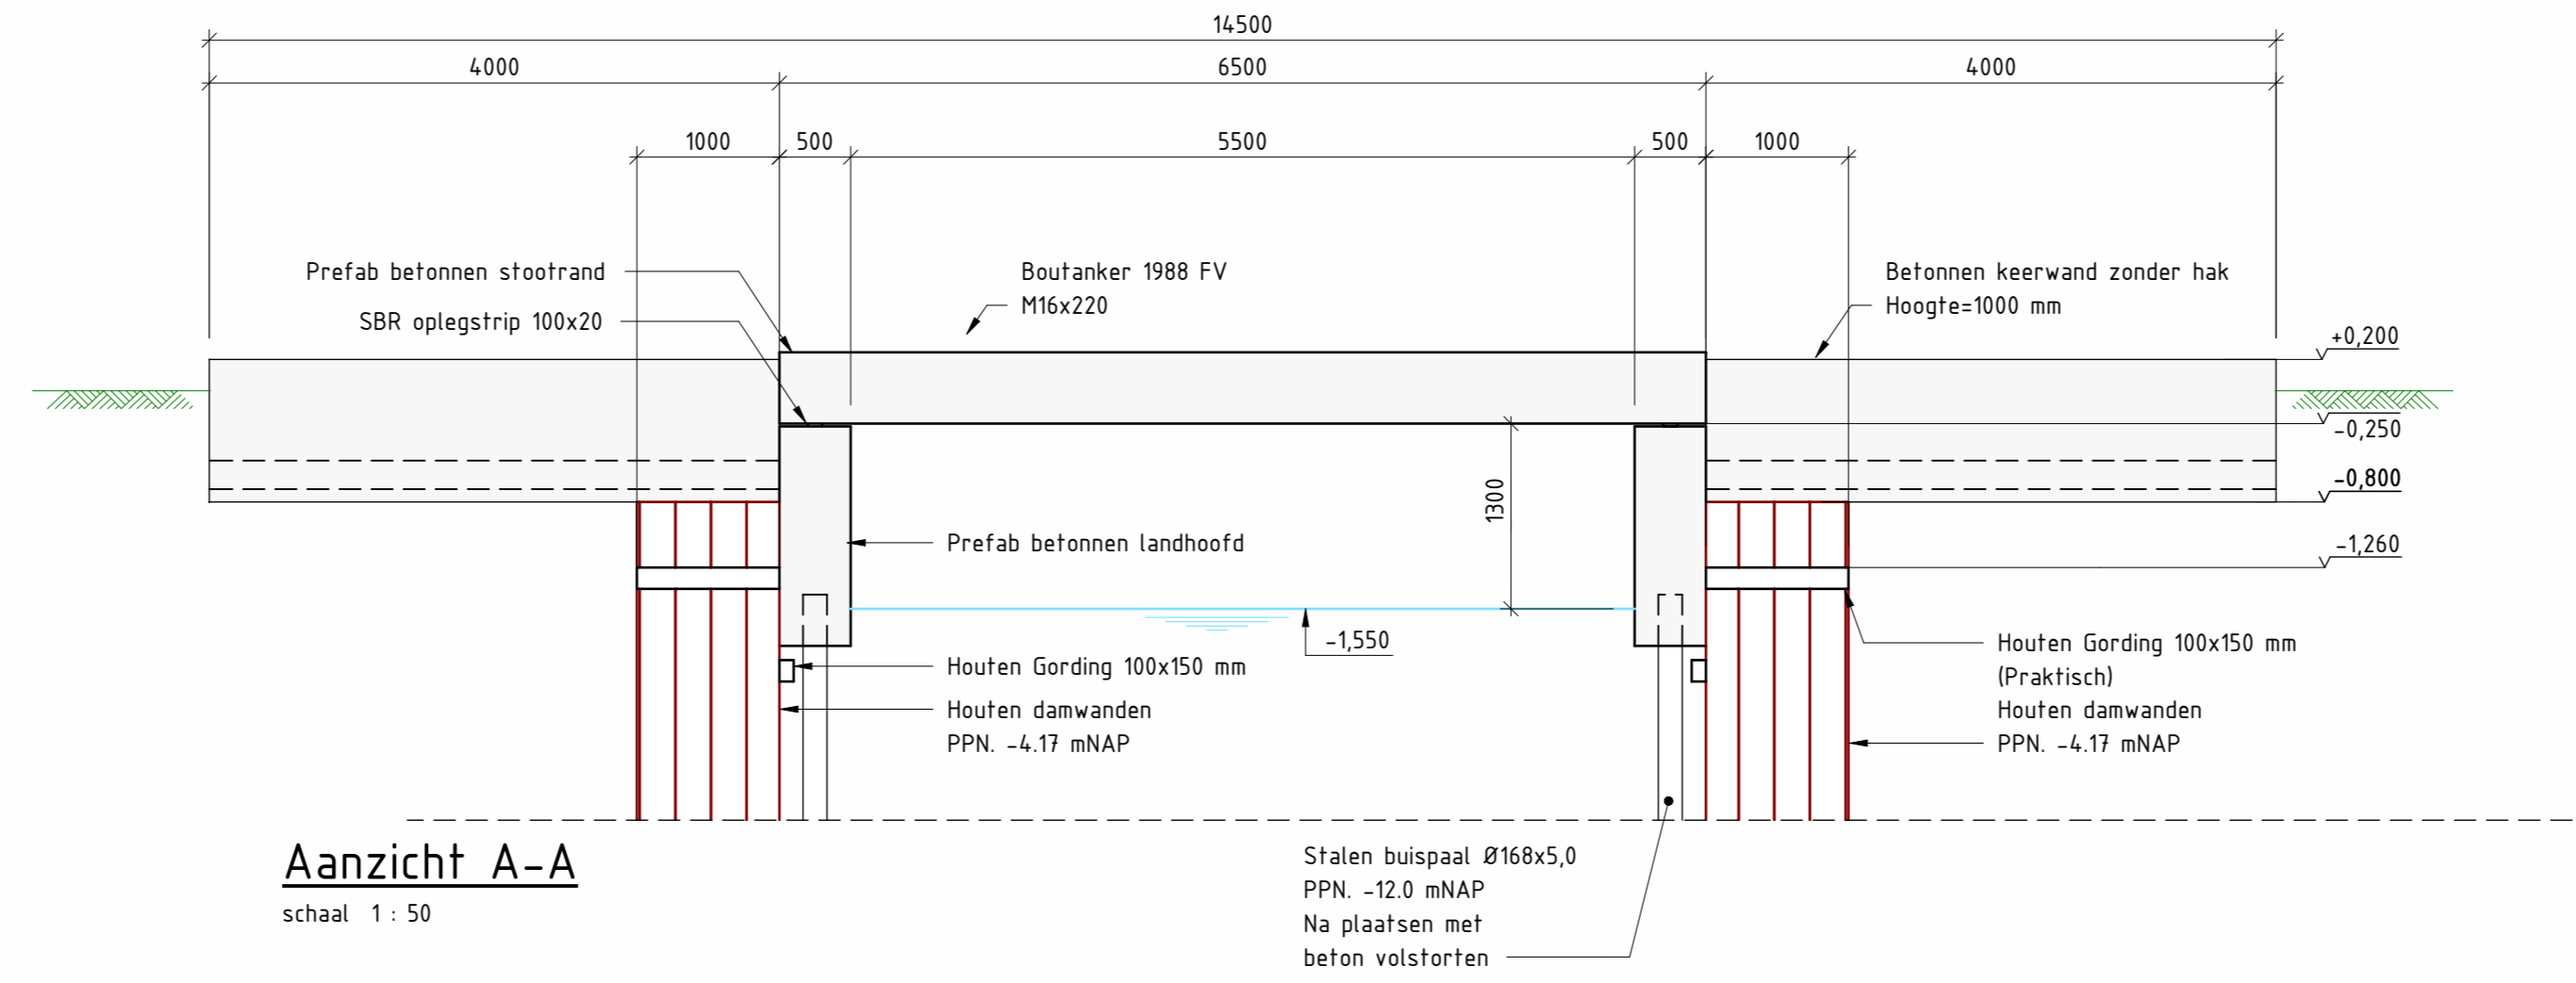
14500

4000

6500

4000

1000

500

5500

500

1000

Prefab betonnen stootrand

SBR oplegstrip 100x20

Boutanker 1988 FV
M16x220

Betonnen keerwand zonder hak
Hoogte=1000 mm

+0,200

-0,250

-0,800

1300

Prefab betonnen landhoofd

-1,260

-1,550

Houten Gording 100x150 mm

Houten damwanden
PPN. -4.17 mNAP

Houten Gording 100x150 mm
(Praktisch)
Houten damwanden
PPN. -4.17 mNAP

Aanzicht A-A
schaal 1 : 50

Stalen buispaal Ø168x5,0
PPN. -12.0 mNAP
Na plaatsen met
beton volstorten